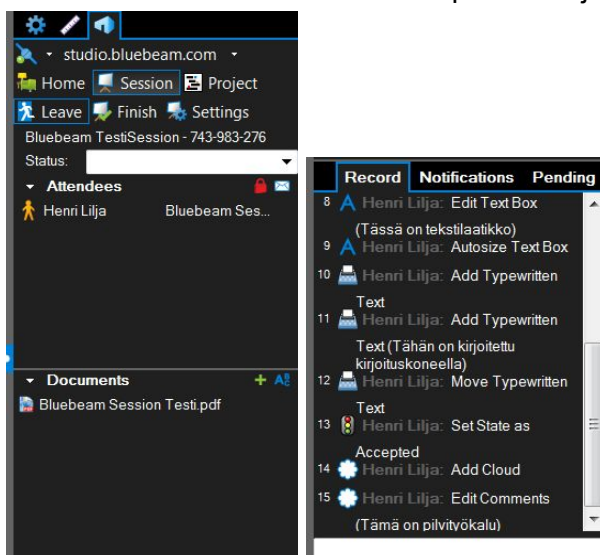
studio.bluebeam.com
Home Session Project
Leave Finish Settings
Bluebeam TestiSession - 743-983-276
Status:
Attendees
Henri Lilja Bluebeam Ses...
Documents
Bluebeam Session Testi.pdf

Record Notifications Pending
8 Henri Lilja: Edit Text Box (Tässä on tekstilaatikko)
9 Henri Lilja: Autosize Text Box
10 Henri Lilja: Add Typewritten Text
11 Henri Lilja: Add Typewritten Text (Tähän on kirjoitettu kirjoituskoneella)
12 Henri Lilja: Move Typewritten Text
13 Henri Lilja: Set State as Accepted
14 Henri Lilja: Add Cloud
15 Henri Lilja: Edit Comments (Tämä on pilvityökalu)